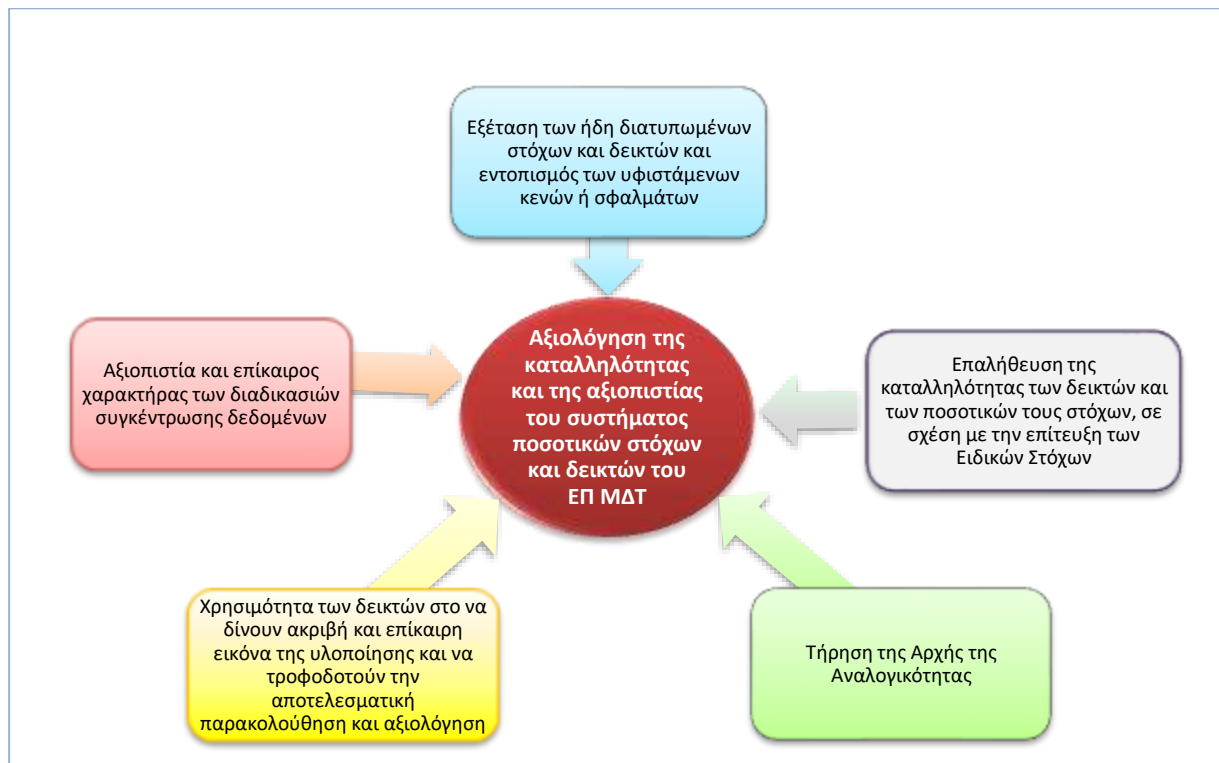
Εξέταση των ήδη διατυπωμένων στόχων και δεικτών και εντοπισμός των υφιστάμενων κενών ή σφαλμάτων

Αξιοπιστία και επίκαιρος χαρακτήρας των διαδικασιών συγκέντρωσης δεδομένων

Αξιολόγηση της καταλληλότητας και της αξιοπιστίας του συστήματος ποσοτικών στόχων και δεικτών του ΕΠ ΜΔΤ

Επαλήθευση της καταλληλότητας των δεικτών και των ποσοτικών τους στόχων, σε σχέση με την επίτευξη των Ειδικών Στόχων

Χρησιμότητα των δεικτών στο να δίνουν ακριβή και επίκαιρη εικόνα της υλοποίησης και να τροφοδοτούν την αποτελεσματική παρακολούθηση και αξιολόγηση

Τήρηση της Αρχής της Αναλογικότητας